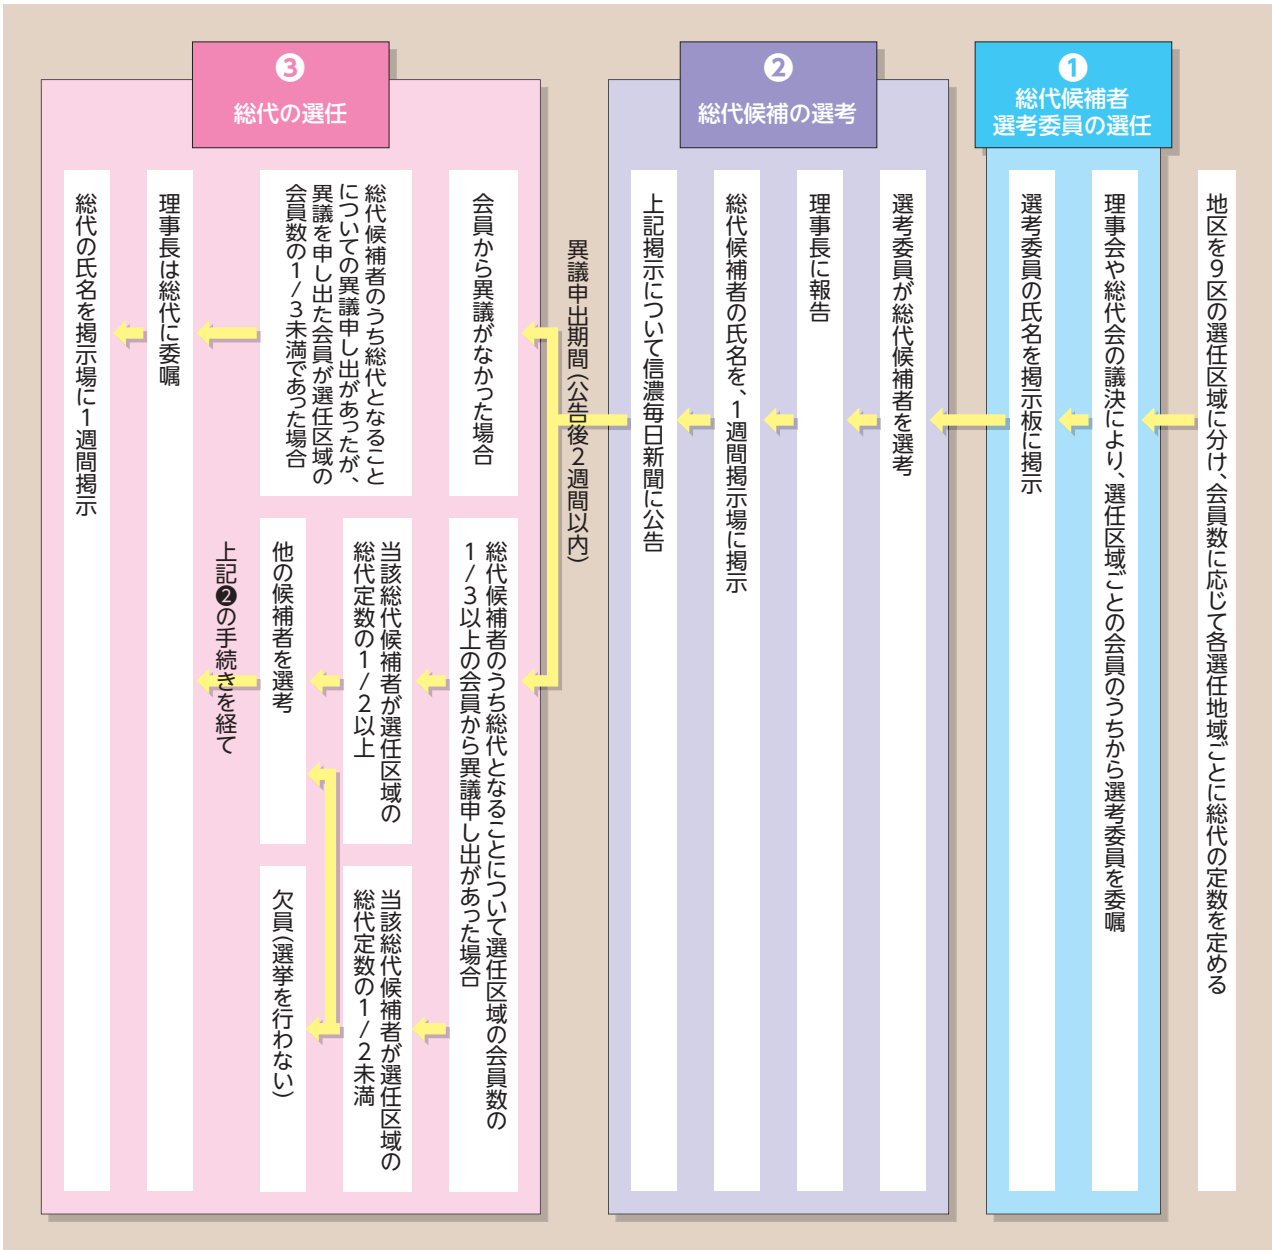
❶ 総代候補者選考委員の選任

地区を9区の選任区域に分け、会員数に応じて各選任地域ごとに総代の定数を定める

理事会や総代会の議決により、選任区域ごとの会員のうちから選考委員を委嘱

選考委員の氏名を掲示板に掲示

❷ 総代候補の選考

選考委員が総代候補者を選考

理事長に報告

総代候補者の氏名を、1週間掲示場に掲示

上記掲示について信濃毎日新聞に公告

異議申出期間（公告後2週間以内）

❸ 総代の選任

会員から異議がなかった場合

総代候補者のうち総代となることについての異議申し出があったが、異議を申し出た会員が選任区域の会員数の1／3未満であった場合

理事長は総代に委嘱

総代の氏名を掲示場に1週間掲示

総代候補者のうち総代となることについて選任区域の会員数の1／3以上の会員から異議申し出があった場合

当該総代候補者が選任区域の総代定数の1／2以上

他の候補者を選考

上記❷の手続きを経て

当該総代候補者が選任区域の総代定数の1／2未満

欠員（選挙を行わない）